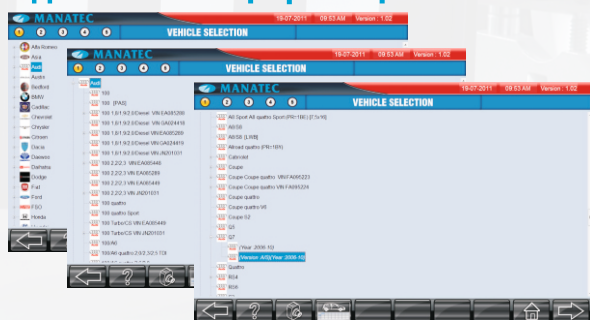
MANATEC
19-07-2011 09:53 AM Version : 1.02
1 2 3 4 5
VEHICLE SELECTION
Alfa Romeo
Asia
Audi
Austin
Bedford
BMW
Cadillac
Chevrolet
Chrysler
Citroën
Dacia
Daewoo
Daihatsu
Dodge
Fiat
Ford
FSO
Honda

MANATEC
19-07-2011 09:53 AM Version : 1.02
1 2 3 4 5
VEHICLE SELECTION
Audi
100
100 [PA0]
100 1.8/1.9/2.0/Diesel VIN:EA085288
100 1.8/1.9/2.0/Diesel VIN:GA024419
100 1.8/1.9/2.0/Diesel VIN:EA085289
100 1.8/1.9/2.0/Diesel VIN:GA024419
100 1.8/1.9/2.0/Diesel VIN:JN201031
100 2.2/2.3 VIN:EA085448
100 2.2/2.3 VIN:EA085289
100 2.2/2.3 VIN:EA085449
100 2.2/2.3 VIN:JN201031
100 quattro
100 quattro Sport
100 Turbo/C5 VIN:EA085449
100 Turbo/C5 VIN:JN201031
100/A6
100/A6 quattro 2.0/2.2/2.5 TDI

MANATEC
19-07-2011 09:53 AM Version : 1.02
1 2 3 4 5
VEHICLE SELECTION
All Sport All quattro Sport (PR-1BE) [2.7t-V6]
All/S6
All/S6 [LWB]
Allroad quattro (PR-1BH)
Cabriolet
Coupe
Coupe Coupe quattro VIN:FA065223
Coupe Coupe quattro VIN:FA065224
Coupe quattro
Coupe quattro V8
Coupe S2
Q3
Q7
(Year: 2006-10)
(Version: All)(Year: 2006-10)
Quattro
RS4
RS6